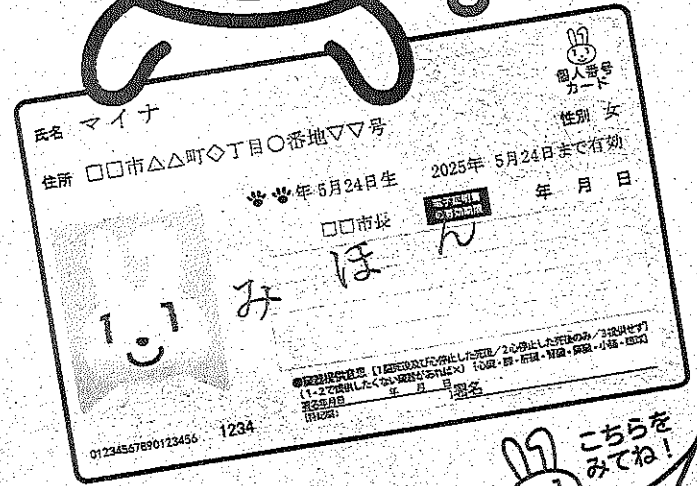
個人番号カード

氏名 マイナ

性別 女

住所 □□市△△町◇丁目○番地▽▽号

2025年 5月24日まで有効

🐾🐾年 5月24日生

年 月 日

□□市長

電子証明書の有効期限

み ほ ん

臓器提供意思 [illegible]

署名

0123456789012345 1234

こちらをみてね!